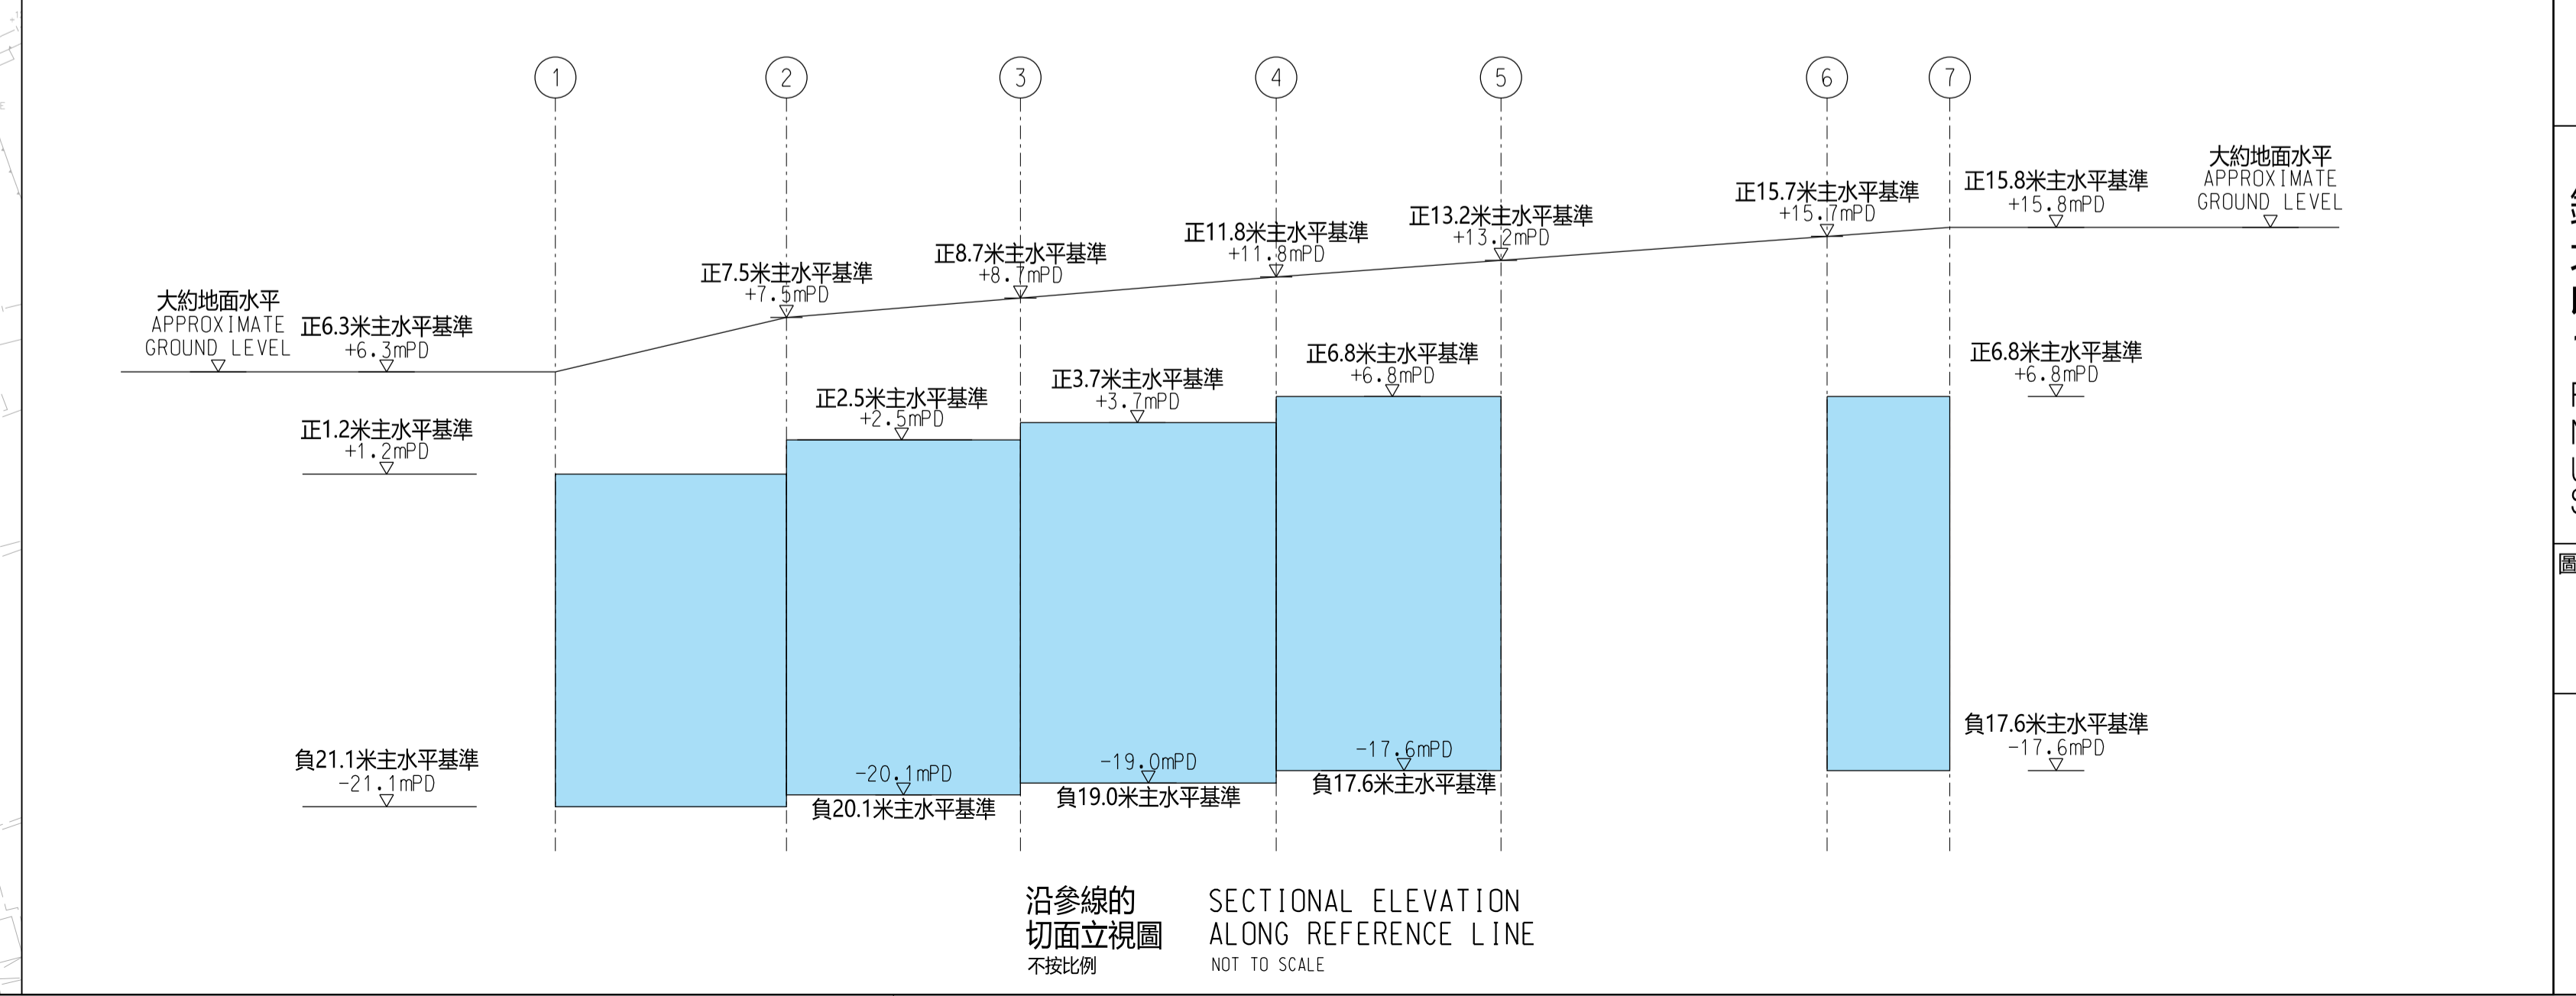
1 2 3 4 5 6 7

大約地面水平
APPROXIMATE
GROUND LEVEL

正15.8米主水平基準
+15.8mPD

正15.7米主水平基準
+15.7mPD

正13.2米主水平基準
+13.2mPD

正11.8米主水平基準
+11.8mPD

正8.7米主水平基準
+8.7mPD

正7.5米主水平基準
+7.5mPD

大約地面水平
APPROXIMATE
GROUND LEVEL

正6.3米主水平基準
+6.3mPD

正6.8米主水平基準
+6.8mPD

正6.8米主水平基準
+6.8mPD

正3.7米主水平基準
+3.7mPD

正2.5米主水平基準
+2.5mPD

正1.2米主水平基準
+1.2mPD

負17.6米主水平基準
-17.6mPD

負21.1米主水平基準
-21.1mPD

-20.1mPD
負20.1米主水平基準

-19.0mPD
負19.0米主水平基準

-17.6mPD
負17.6米主水平基準

沿參線的
切面立視圖
不按比例

SECTIONAL ELEVATION
ALONG REFERENCE LINE
NOT TO SCALE

圖